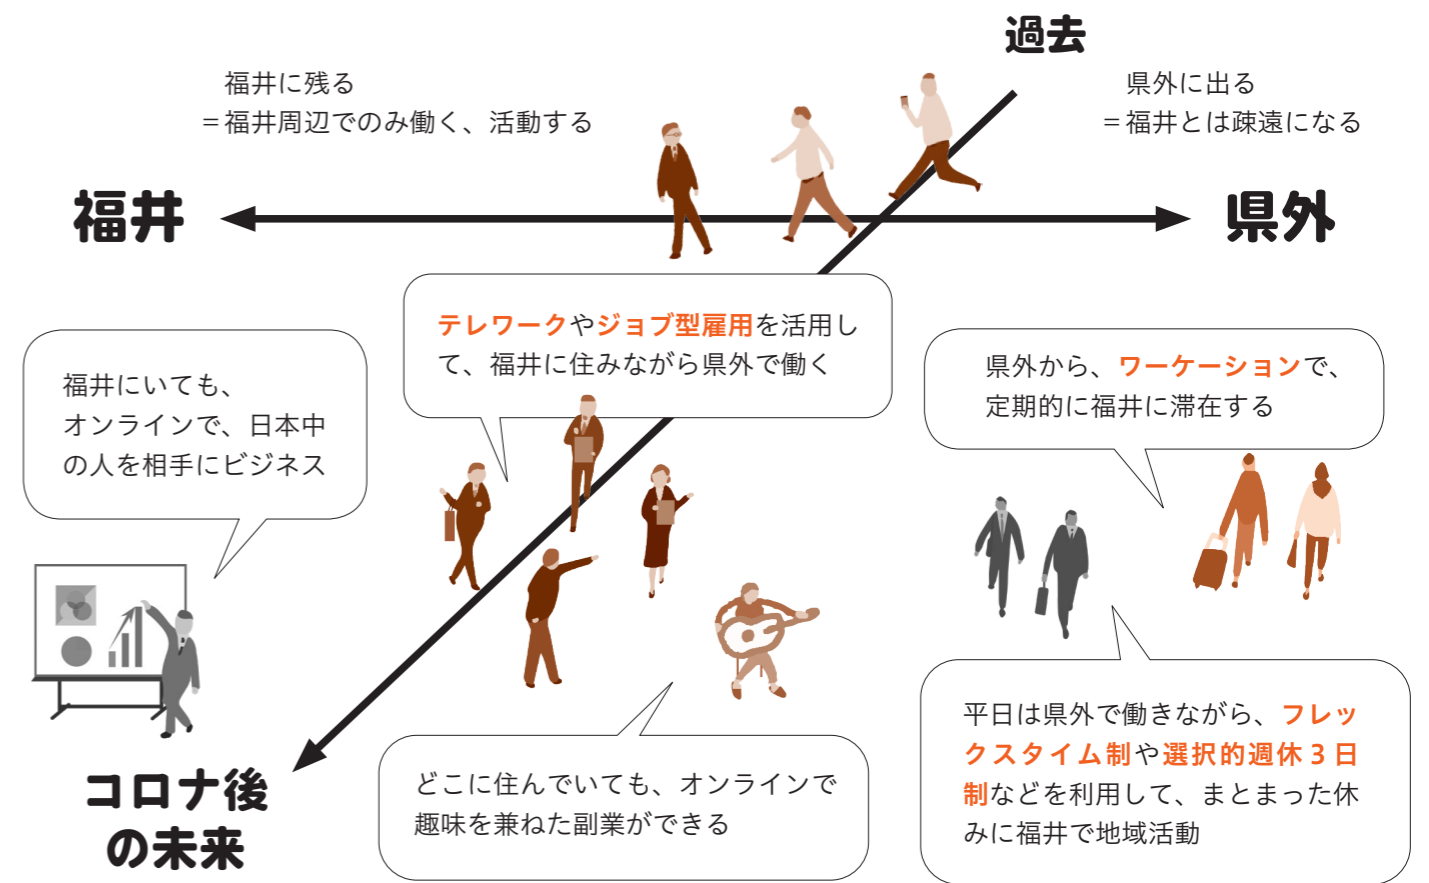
過去

福井に残る
＝福井周辺でのみ働く、活動する

県外に出る
＝福井とは疎遠になる

福井

県外

テレワークやジョブ型雇用を活用して、福井に住みながら県外で働く

福井にいても、オンラインで、日本中の人を相手にビジネス

県外から、ワーケーションで、定期的に福井に滞在する

平日は県外で働きながら、フレックスタイム制や選択的週休３日制などを利用して、まとまった休みに福井で地域活動

どこに住んでいても、オンラインで趣味を兼ねた副業ができる

コロナ後の未来